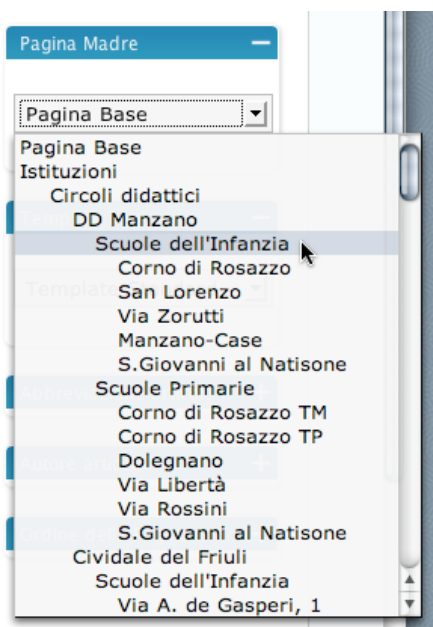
Pagina Madre

Pagina Base

Pagina Base
Istituzioni
Circoli didattici
DD Manzano
Scuole dell'Infanzia
Corno di Rosazzo
San Lorenzo
Via Zorutti
Manzano-Case
S.Giovanni al Natisone
Scuole Primarie
Corno di Rosazzo TM
Corno di Rosazzo TP
Dolegnano
Via Libertà
Via Rossini
S.Giovanni al Natisone
Cividale del Friuli
Scuole dell'Infanzia
Via A. de Gasperi, 1